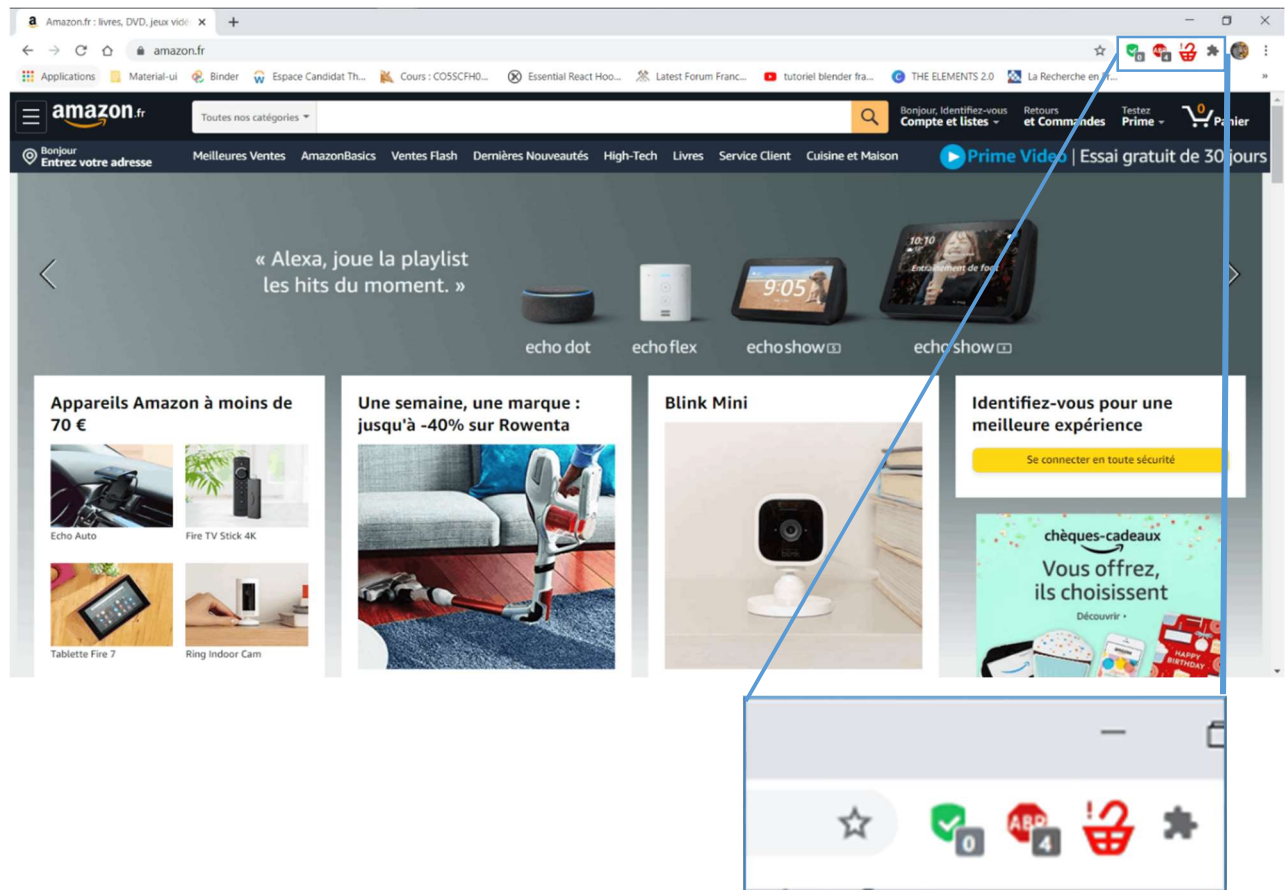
Amazon.fr : livres, DVD, jeux vidé
amazon.fr
Applications Material-ui Binder Espace Candidat Th... Cours : COSSCFH0... Essential React Hoo... Latest Forum Franc... tutoriel blender fra... THE ELEMENTS 2.0 La Recherche en R...

amazon.fr
Toutes nos catégories
Bonjour, Identifiez-vous Compte et listes
Retours et Commandes
Testez Prime
0 Panier
Bonjour Entrez votre adresse
Meilleures Ventes AmazonBasics Ventes Flash Dernières Nouveautés High-Tech Livres Service Client Cuisine et Maison
Prime Video | Essai gratuit de 30 jours

« Alexa, joue la playlist les hits du moment. »
9:05
10:10
Entraînement de foot
echo dot echo flex echo show 5 echo show 8

Appareils Amazon à moins de 70 €
Echo Auto
Fire TV Stick 4K
Tablette Fire 7
Ring Indoor Cam

Une semaine, une marque : jusqu'à -40% sur Rowenta

Blink Mini

Identifiez-vous pour une meilleure expérience
Se connecter en toute sécurité

chèques-cadeaux
Vous offrez, ils choisissent
Découvrir ›
HAPPY BIRTHDAY

0
ABP 4